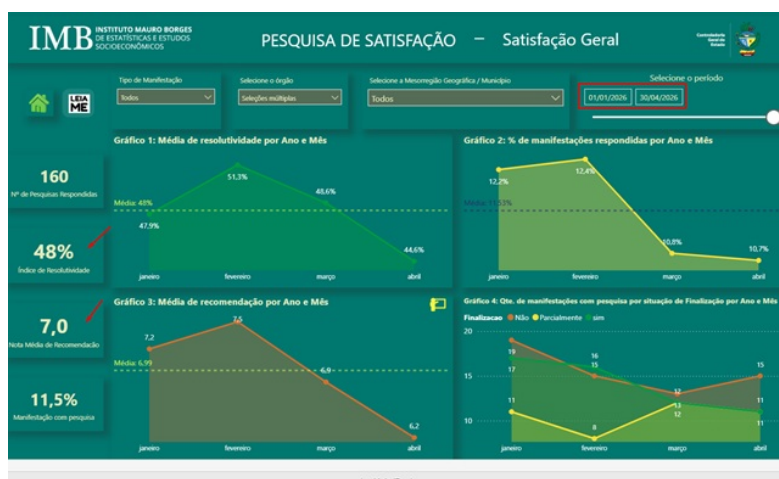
IMB INSTITUTO MAURO BORGES DE ESTATÍSTICAS E ESTUDOS SOCIOECONÔMICOS

PESQUISA DE SATISFAÇÃO – Satisfação Geral

Controladoria Geral do Estado

LEIA ME

Tipo de Manifestação
Todos

Selecione o órgão
Seleções múltiplas

Selecione a Mesorregião Geográfica / Município
Todos

Selecione o período
01/01/2026 30/04/2026

160
Nº de Pesquisas Respondidas

48%
Índice de Resolutividade

7,0
Nota Média de Recomendação

11,5%
Manifestação com pesquisa

Gráfico 1: Média de resolutividade por Ano e Mês
Média: 48%
47,9%
51,3%
48,6%
44,6%
janeiro fevereiro março abril

Gráfico 2: % de manifestações respondidas por Ano e Mês
Média: 11,53%
12,2%
12,4%
10,8%
10,7%
janeiro fevereiro março abril

Gráfico 3: Média de recomendação por Ano e Mês
Média: 6,99
7,2
7,6
6,9
6,2
janeiro fevereiro março abril

Gráfico 4: Qte. de manifestações com pesquisa por situação de Finalização por Ano e Mês
Finalizacao ● Não ● Parcialmente ● sim
20
15
10
19
17
11
16
15
8
12
13
12
15
11
11
janeiro fevereiro março abril